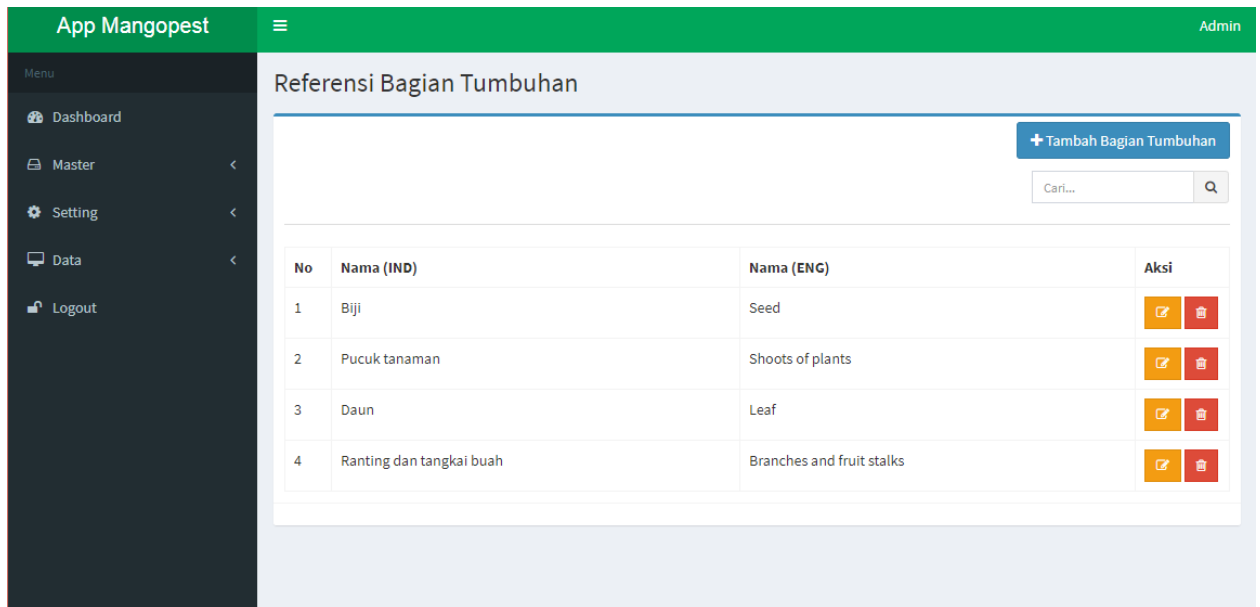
App Mangopest

Admin

Menu

Dashboard

Master

Setting

Data

Logout

Referensi Bagian Tumbuhan

Tambah Bagian Tumbuhan

Cari...

| No | Nama (IND) | Nama (ENG) | Aksi |
|---|---|---|---|
| 1 | Biji | Seed | |
| 2 | Pucuk tanaman | Shoots of plants | |
| 3 | Daun | Leaf | |
| 4 | Ranting dan tangkai buah | Branches and fruit stalks | |